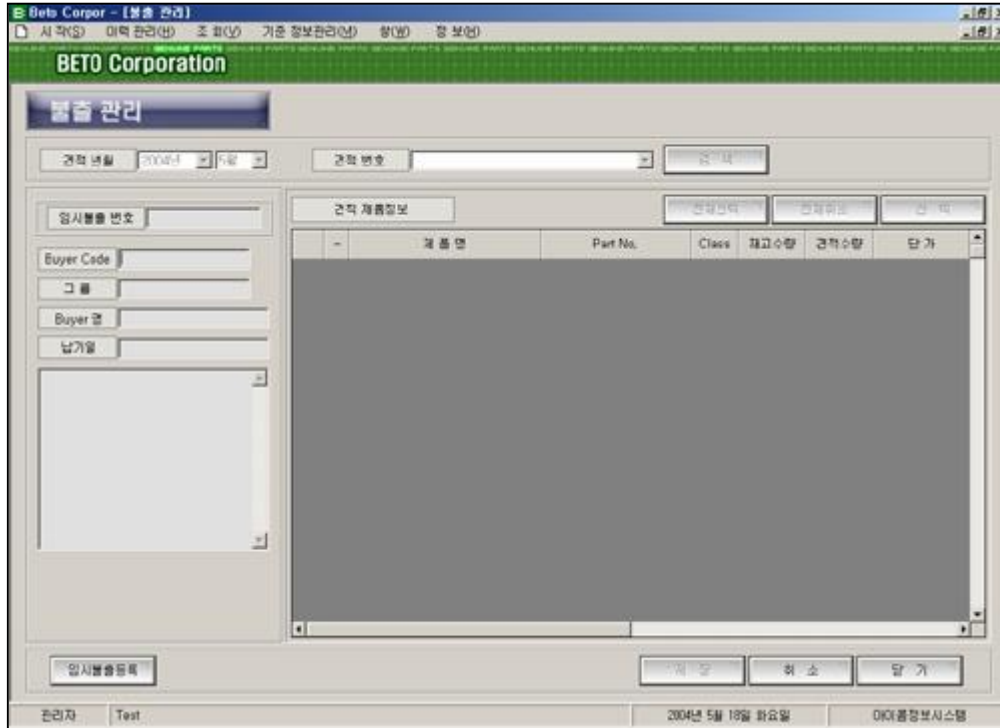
Beto Corpor - [불출 관리]
시 작(S) 이력 관리(H) 조 회(V) 기준 정보관리(M) 창(W) 정 보(I)

BETO Corporation

불출 관리

견적 년월 2004년 5월
견적 번호
검 색

임시불출 번호
Buyer Code
그 룹
Buyer 명
납기일

견적 제품정보
전체선택 전체취소 삭 제

| | - | 제 품 명 | Part No. | Class | 재고수량 | 견적수량 | 단 가 |
|---|---|---|---|---|---|---|---|

임시불출등록
저 장 취 소 닫 기

관리자 Test 2004년 5월 18일 화요일 아이콤정보시스템